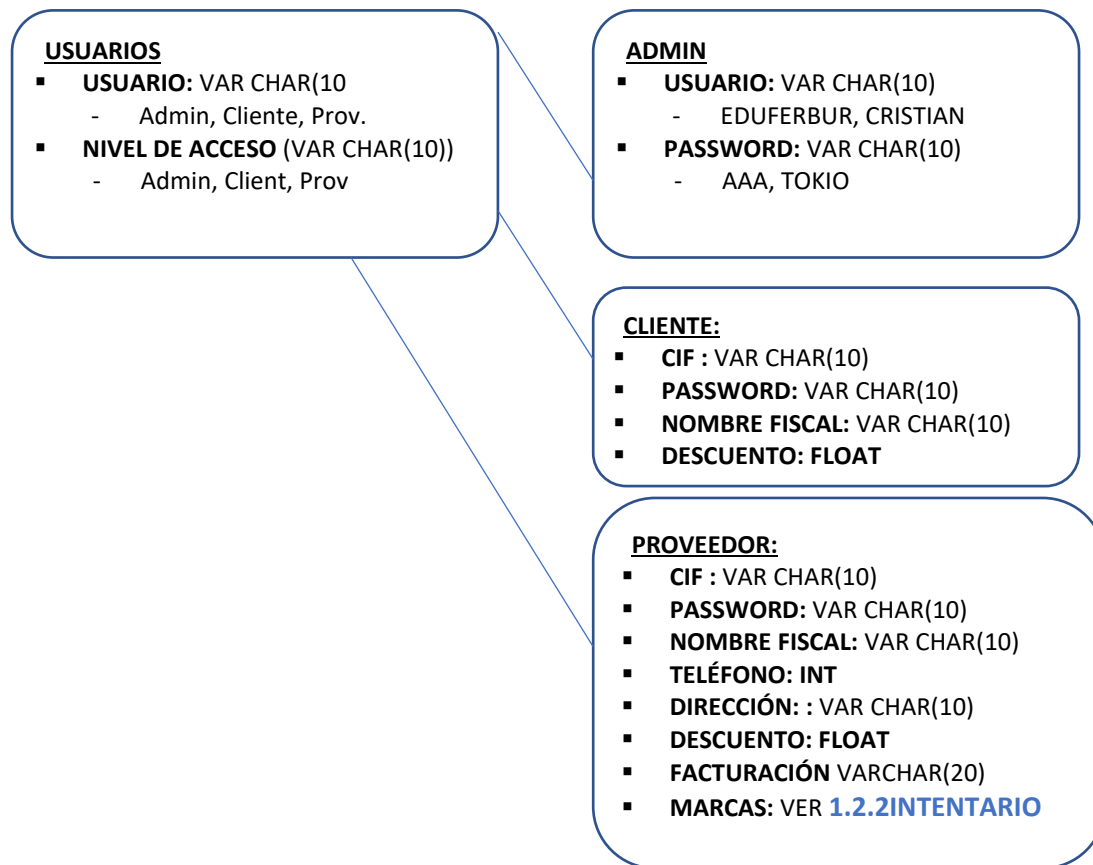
USUARIOS
- USUARIO: VAR CHAR(10
  - Admin, Cliente, Prov.
- NIVEL DE ACCESO (VAR CHAR(10))
  - Admin, Client, Prov

ADMIN
- USUARIO: VAR CHAR(10)
  - EDUFERBUR, CRISTIAN
- PASSWORD: VAR CHAR(10)
  - AAA, TOKIO

CLIENTE:
- CIF : VAR CHAR(10)
- PASSWORD: VAR CHAR(10)
- NOMBRE FISCAL: VAR CHAR(10)
- DESCUENTO: FLOAT

PROVEEDOR:
- CIF : VAR CHAR(10)
- PASSWORD: VAR CHAR(10)
- NOMBRE FISCAL: VAR CHAR(10)
- TELÉFONO: INT
- DIRECCIÓN: : VAR CHAR(10)
- DESCUENTO: FLOAT
- FACTURACIÓN VARCHAR(20)
- MARCAS: VER 1.2.2INTENTARIO